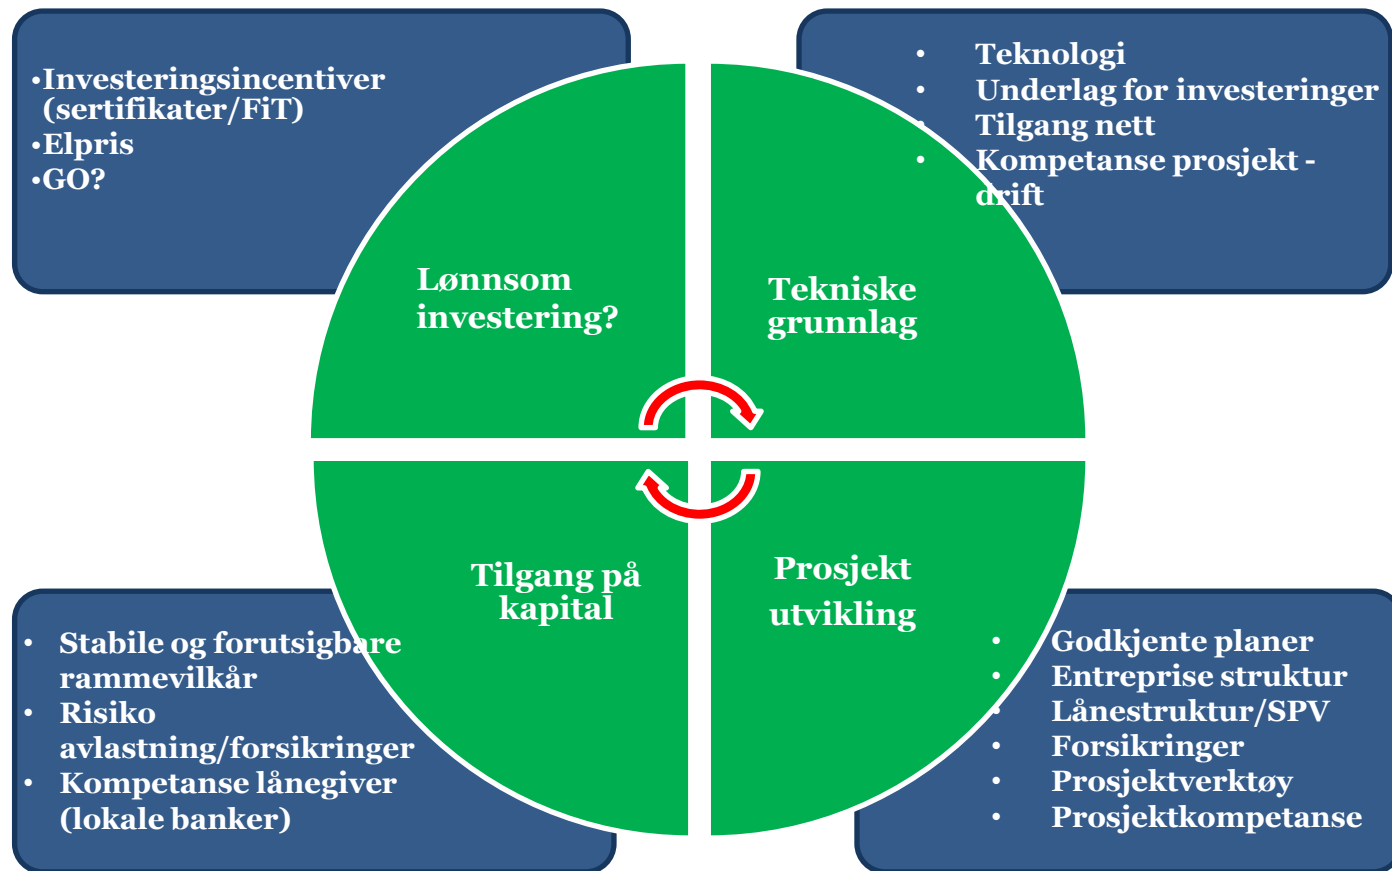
•Investeringsincentiver (sertifikater/FiT)
•Elpris
•GO?

• Teknologi
• Underlag for investeringer
• Tilgang nett
• Kompetanse prosjekt - drift

Lønnsom investering?

Tekniske grunnlag

Tilgang på kapital

Prosjekt utvikling

• Stabile og forutsigbare rammevilkår
• Risiko avlastning/forsikringer
• Kompetanse lånegiver (lokale banker)

• Godkjente planer
• Entreprise struktur
• Lånestruktur/SPV
• Forsikringer
• Prosjektverktøy
• Prosjektkompetanse